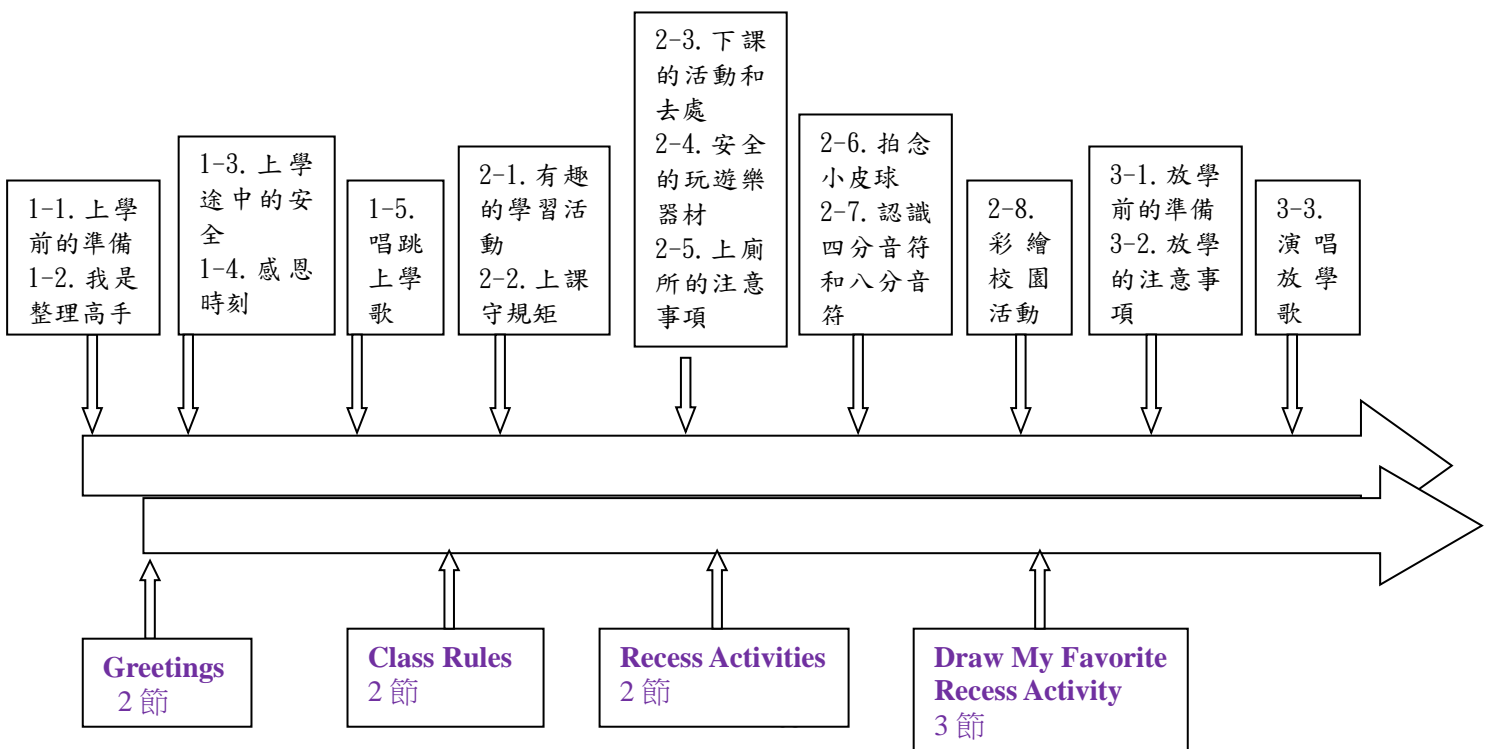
1-1. 上學前的準備
1-2. 我是整理高手

1-3. 上學途中的安全
1-4. 感恩時刻

1-5. 唱跳上學歌

2-1. 有趣的學習活動
2-2. 上課守規矩

2-3. 下課的活動和去處
2-4. 安全的玩遊樂器材
2-5. 上廁所的注意事項

2-6. 拍念小皮球
2-7. 認識四分音符和八分音符

2-8. 彩繪校園活動

3-1. 放學前的準備
3-2. 放學的注意事項

3-3. 演唱放學歌

Greetings
2 節

Class Rules
2 節

Recess Activities
2 節

Draw My Favorite Recess Activity
3 節